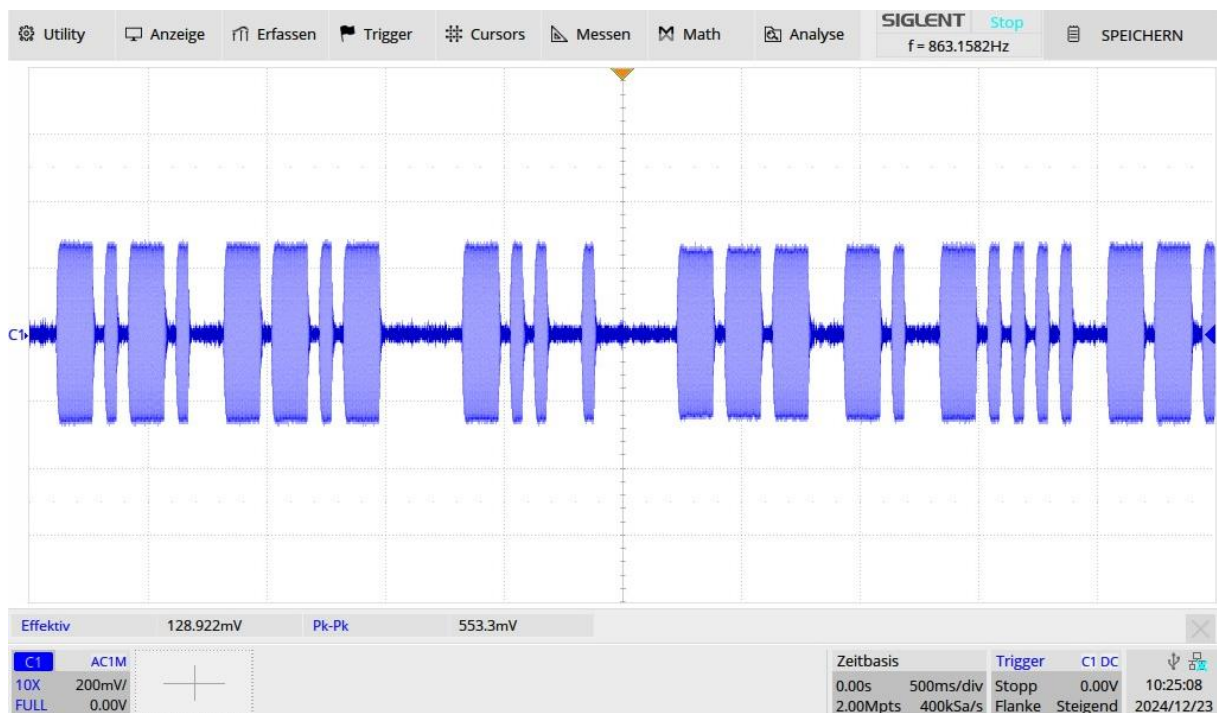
Utility Anzeige Erfassen Trigger Cursors Messen Math Analyse SIGLENT Stop f = 863.1582Hz SPEICHERN

C1

Effektiv 128.922mV Pk-Pk 553.3mV

C1 AC1M
10X 200mV/
FULL 0.00V

Zeitbasis
0.00s 500ms/div
2.00Mpts 400kSa/s

Trigger C1 DC
Stopp 0.00V
Flanke Steigend

10:25:08
2024/12/23